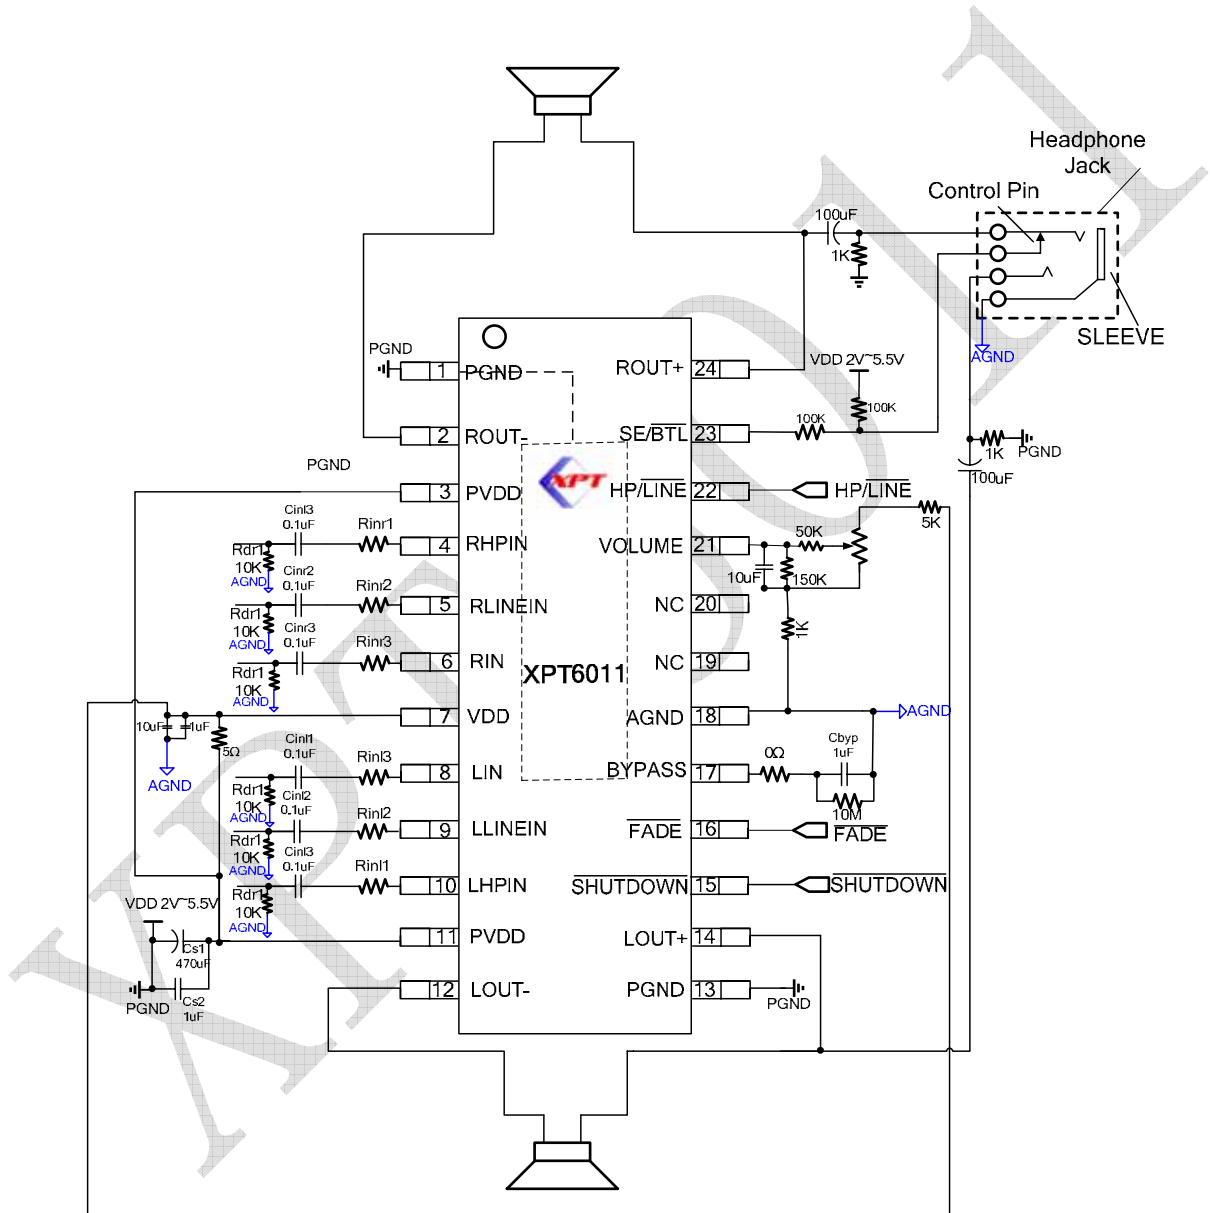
Headphone Jack

Control Pin

100uF

1K

SLEEVE

AGND

PGND

1 PGND

ROUT+ 24

VDD 2V~5.5V

100K

100K

2 ROUT-

SE/$\overline{BTL}$ 23

1K

PGND

100uF

PGND

3 PVDD

XPT

HP/$\overline{LINE}$ 22

HP/$\overline{LINE}$

5K

Cinl3 0.1uF

Rinr1

4 RHPIN

VOLUME 21

50K

Rdr1 10K AGND

Cinr2 0.1uF

Rinr2

10uF

150K

5 RLINEIN

NC 20

Rdr1 10K AGND

Cinr3 0.1uF

Rinr3

1K

6 RIN

XPT6011

NC 19

Rdr1 10K AGND

10uF

1uF

7 VDD

AGND 18

AGND

5Ω

AGND

Cinl1 0.1uF

Rinl3

0Ω

Cbyp 1uF

8 LIN

BYPASS 17

Rdr1 10K AGND

Cinl2 0.1uF

Rinl2

10M

9 LLINEIN

$\overline{FADE}$ 16

$\overline{FADE}$

Rdr1 10K AGND

Cinl3 0.1uF

Rinl1

10 LHPIN

$\overline{SHUTDOWN}$ 15

$\overline{SHUTDOWN}$

VDD 2V~5.5V

Rdr1 10K AGND

Cs1 470uF

11 PVDD

LOUT+ 14

PGND

Cs2 1uF

12 LOUT-

PGND 13

PGND

XPT